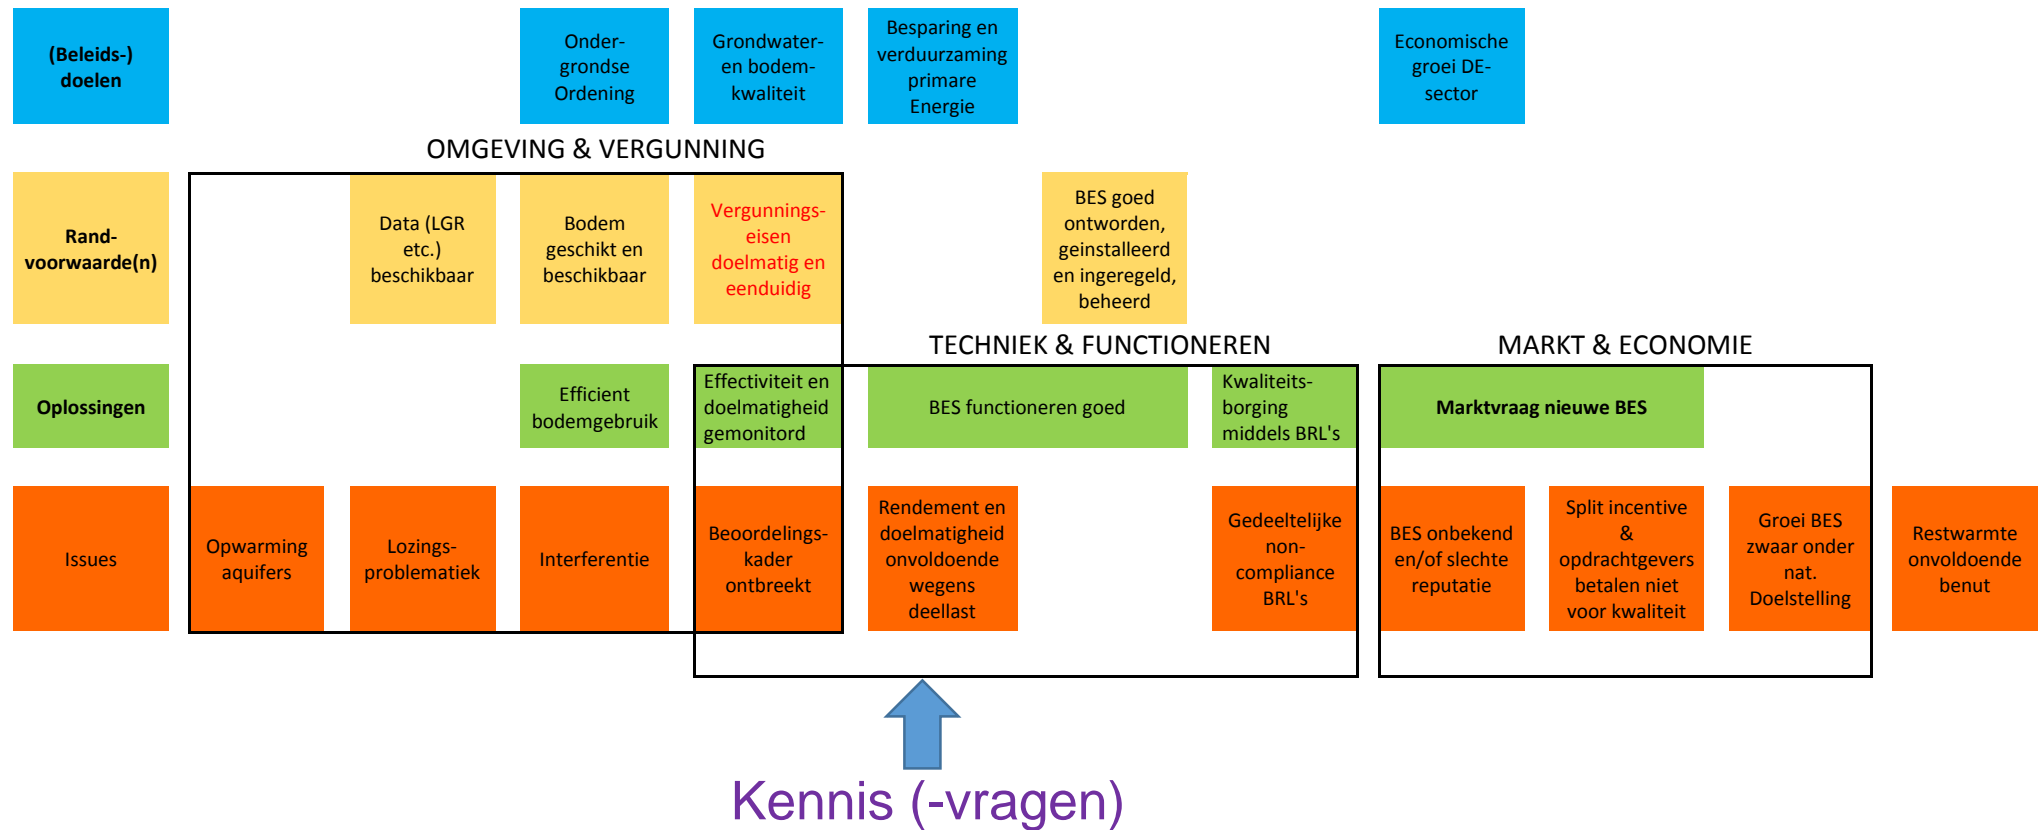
(Beleids-) doelen

Ondergrondse Ordening

Grondwater- en bodemkwaliteit

Besparing en verduurzaming primare Energie

Economische groei DE-sector

OMGEVING & VERGUNNING

Rand-voorwaarde(n)

Data (LGR etc.) beschikbaar

Bodem geschikt en beschikbaar

Vergunnings-eisen doelmatig en eenduidig

BES goed ontworden, geinstalleerd en ingeregeld, beheerd

TECHNIEK & FUNCTIONEREN

MARKT & ECONOMIE

Oplossingen

Efficient bodemgebruik

Effectiviteit en doelmatigheid gemonitord

BES functioneren goed

Kwaliteits-borging middels BRL's

Marktvraag nieuwe BES

Issues

Opwarming aquifers

Lozings-problematiek

Interferentie

Beoordelings-kader ontbreekt

Rendement en doelmatigheid onvoldoende wegens deellast

Gedeeltelijke non-compliance BRL's

BES onbekend en/of slechte reputatie

Split incentive & opdrachtgevers betalen niet voor kwaliteit

Groei BES zwaar onder nat. Doelstelling

Restwarmte onvoldoende benut

Kennis (-vragen)